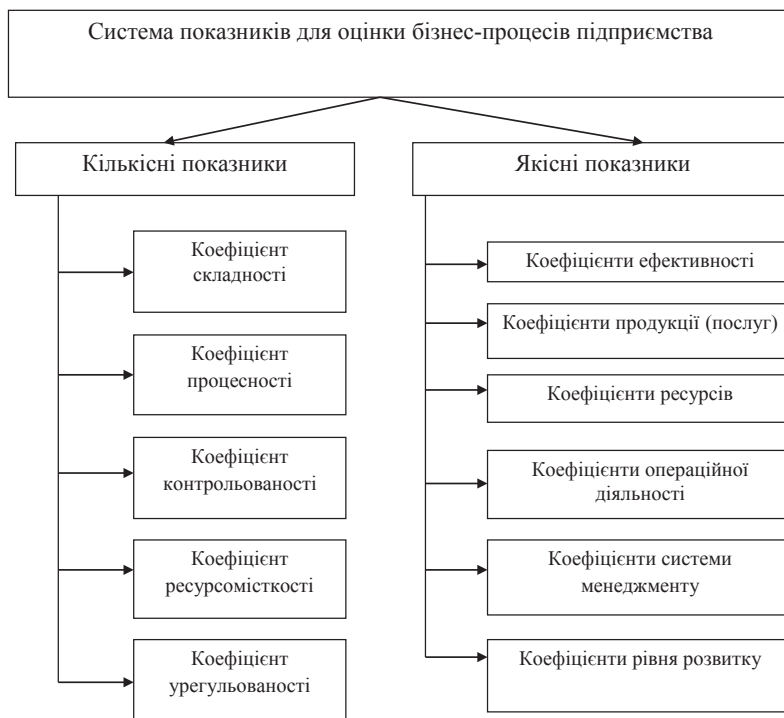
Система показників для оцінки бізнес-процесів підприємства

Кількісні показники

Коефіцієнт складності

Коефіцієнт процесності

Коефіцієнт контрольованості

Коефіцієнт ресурсомісткості

Коефіцієнт урегульованості

Якісні показники

Коефіцієнти ефективності

Коефіцієнти продукції (послуг)

Коефіцієнти ресурсів

Коефіцієнти операційної діяльності

Коефіцієнти системи менеджменту

Коефіцієнти рівня розвитку